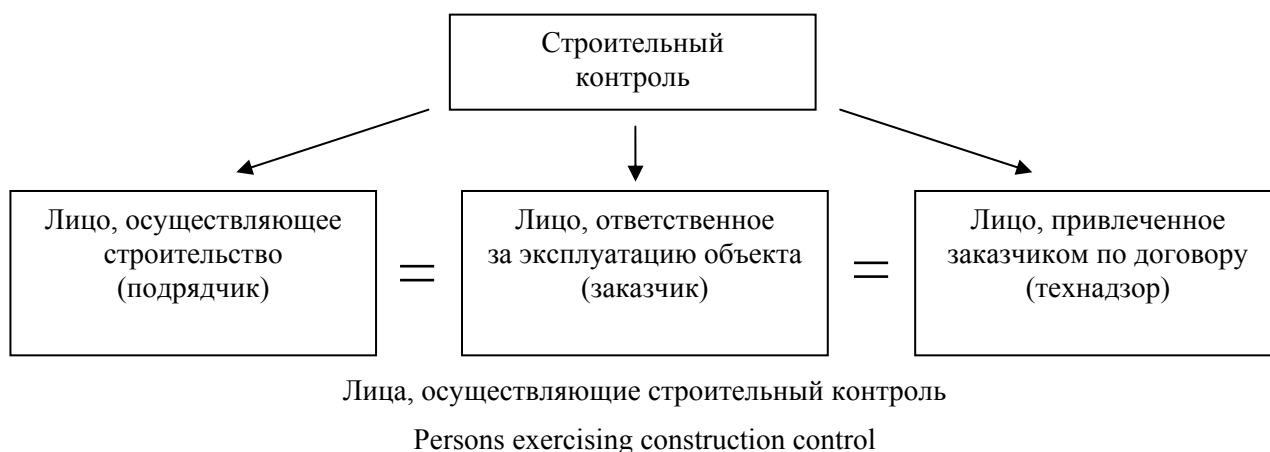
Строительный контроль

Лицо, осуществляющее строительство (подрядчик)

=

Лицо, ответственное за эксплуатацию объекта (заказчик)

=

Лицо, привлеченное заказчиком по договору (технадзор)

Лица, осуществляющие строительный контроль

Persons exercising construction control